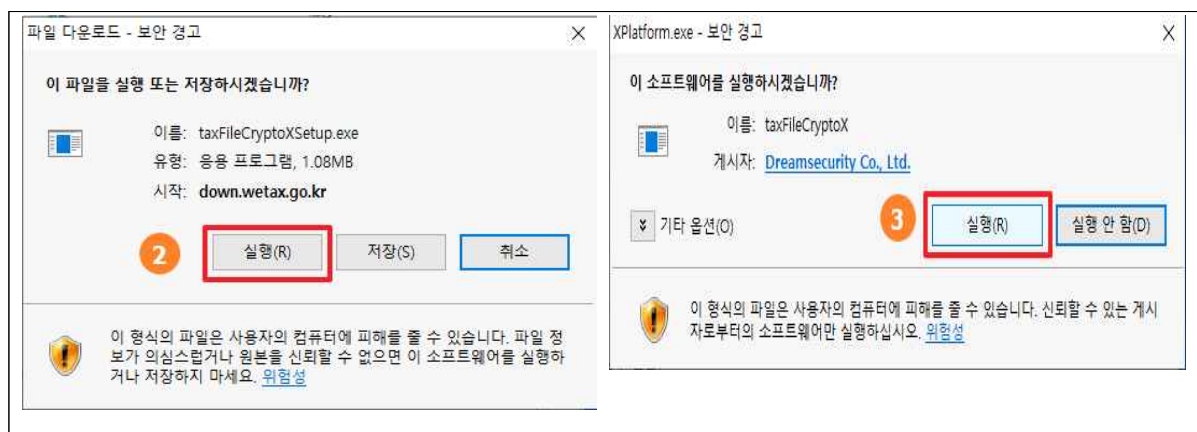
파일 다운로드 - 보안 경고

X

이 파일을 실행 또는 저장하시겠습니까?

이름: taxFileCryptoXSetup.exe

유형: 응용 프로그램, 1.08MB

시작: down.wetax.go.kr

2

실행(R)

저장(S)

취소

이 형식의 파일은 사용자의 컴퓨터에 피해를 줄 수 있습니다. 파일 정보가 의심스럽거나 원본을 신뢰할 수 없으면 이 소프트웨어를 실행하거나 저장하지 마세요. 위험성

XPlatform.exe - 보안 경고

X

이 소프트웨어를 실행하시겠습니까?

이름: taxFileCryptoX

게시자: Dreamsecurity Co., Ltd.

기타 옵션(O)

3

실행(R)

실행 안 함(D)

이 형식의 파일은 사용자의 컴퓨터에 피해를 줄 수 있습니다. 신뢰할 수 있는 게시자로부터의 소프트웨어만 실행하십시오. 위험성